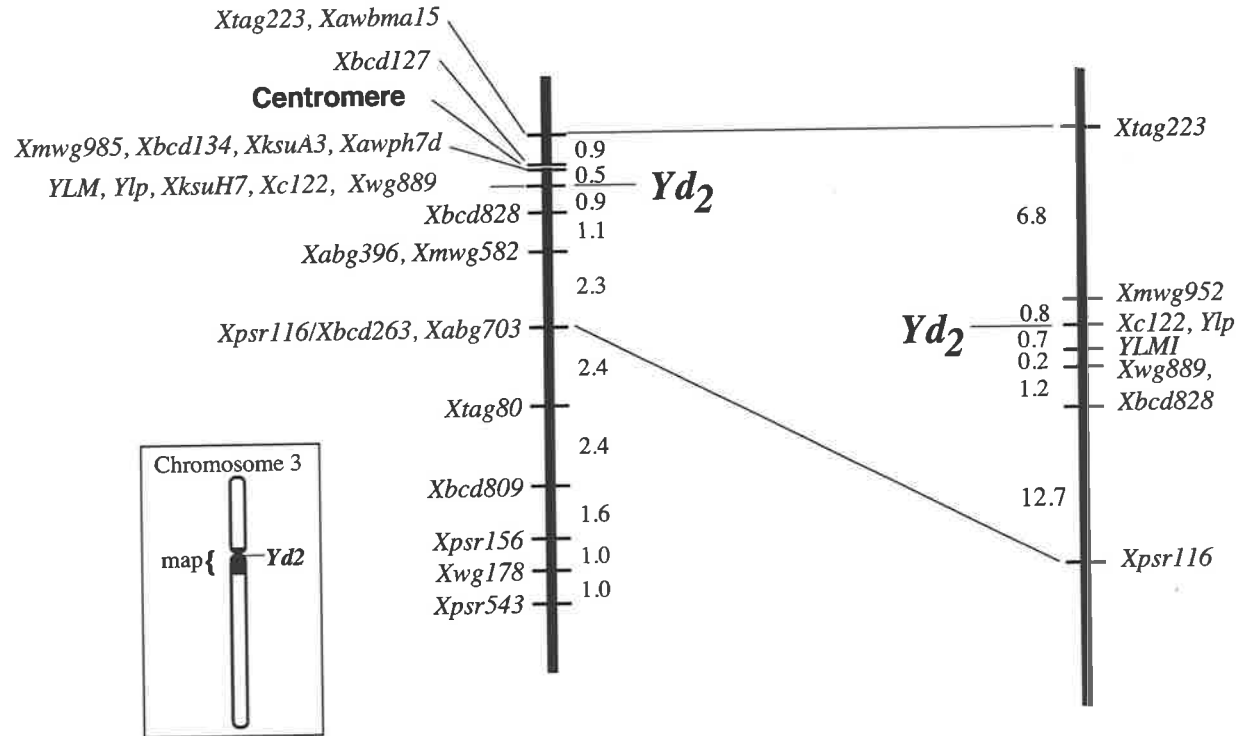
Xtag223, Xawbma15
Xbcd127
Centromere
Xmwg985, Xbcd134, XksuA3, Xawph7d
YLM, Ylp, XksuH7, Xc122, Xwg889
Xbcd828
Xabg396, Xmwg582
Xpsr116/Xbcd263, Xabg703
Xtag80
Xbcd809
Xpsr156
Xwg178
Xpsr543

0.9
0.5
0.9
1.1
2.3
2.4
2.4
1.6
1.0
1.0

$Yd_2$

Chromosome 3
map{
Yd2

Xtag223
6.8
Xmwg952
$Yd_2$
0.8
Xc122, Ylp
0.7
YLMI
0.2
Xwg889,
1.2
Xbcd828
12.7
Xpsr116